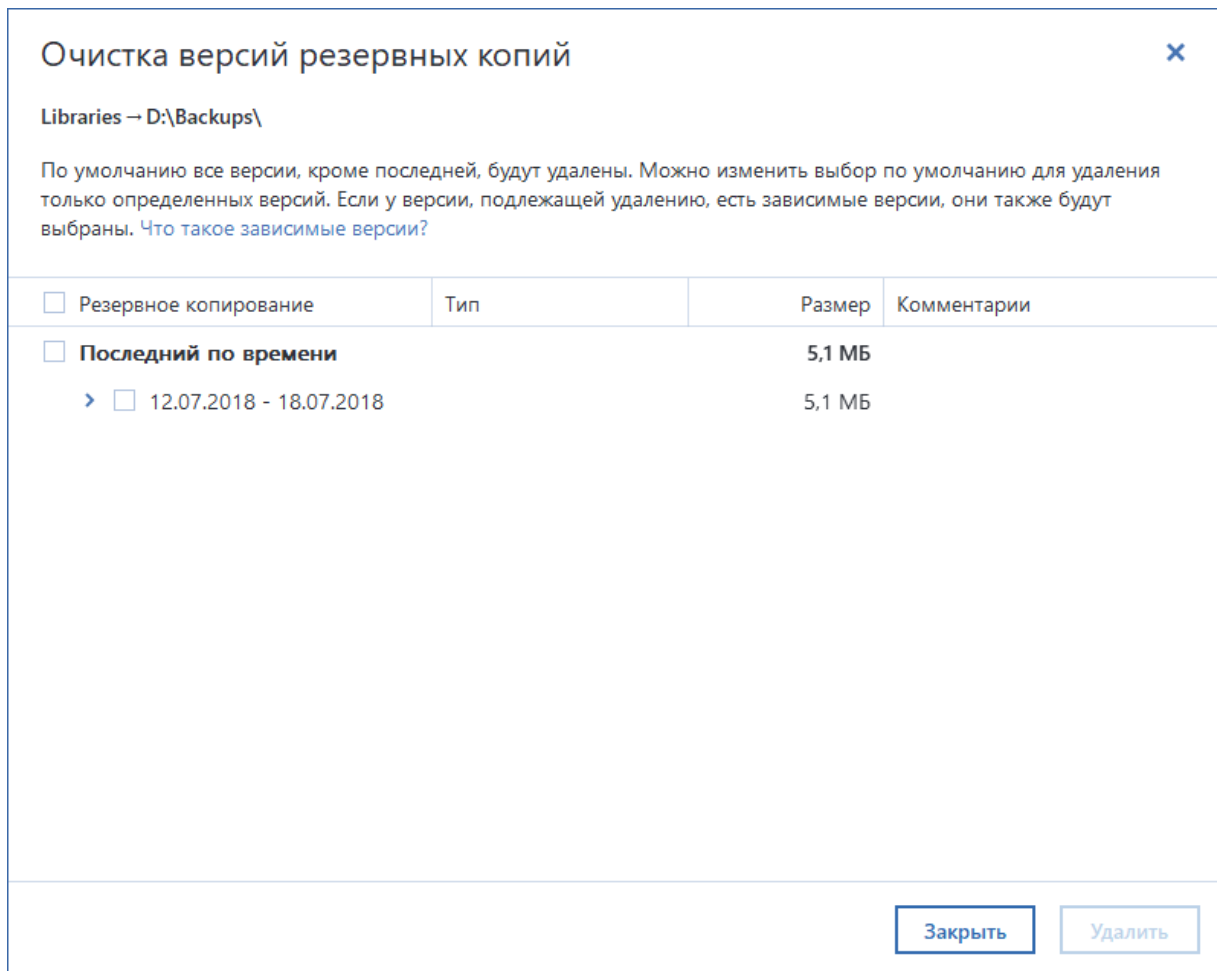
Очистка версий резервных копий

×

Libraries → D:\Backups\

По умолчанию все версии, кроме последней, будут удалены. Можно изменить выбор по умолчанию для удаления только определенных версий. Если у версии, подлежащей удалению, есть зависимые версии, они также будут выбраны. Что такое зависимые версии?

| Резервное копирование | Тип | Размер | Комментарии |
|---|---|---|---|
| Последний по времени | | 5,1 МБ | |
| 12.07.2018 - 18.07.2018 | | 5,1 МБ | |

Закрыть

Удалить